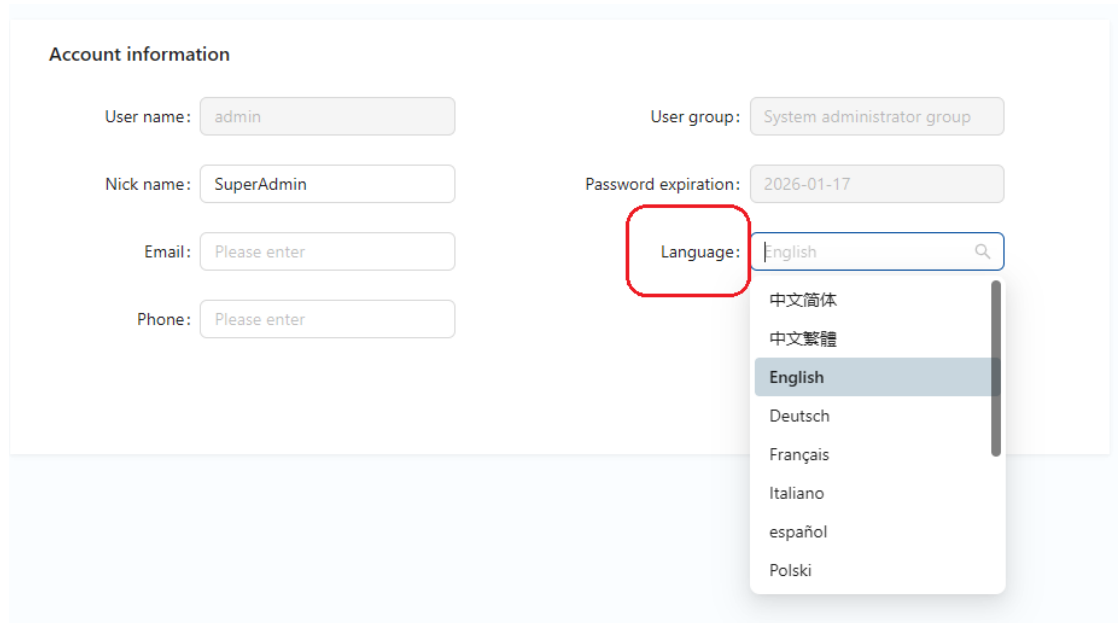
Account information

User name: admin

User group: System administrator group

Nick name: SuperAdmin

Password expiration: 2026-01-17

Email: Please enter

Language: English

Phone: Please enter

中文简体
中文繁體
English
Deutsch
Français
Italiano
español
Polski